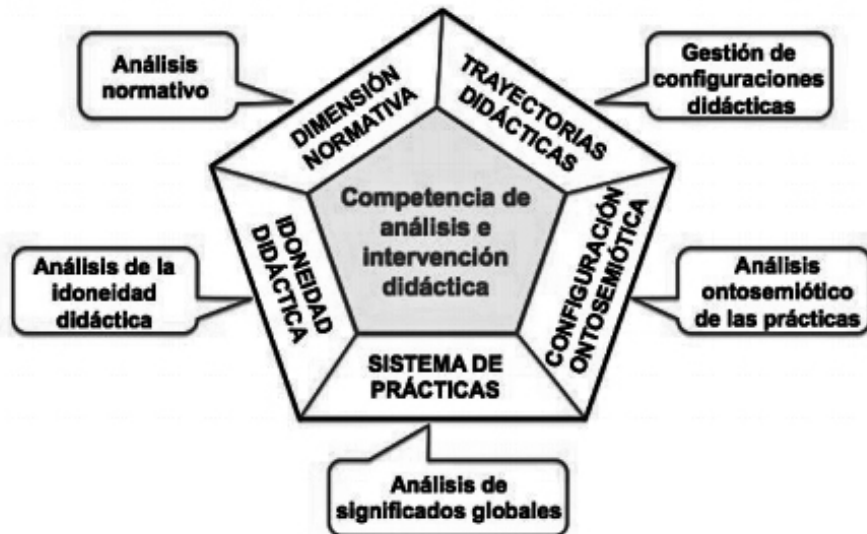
Análisis normativo

DIMENSIÓN NORMATIVA

TRAYECTORIAS DIDÁCTICAS

Gestión de configuraciones didácticas

Competencia de análisis e intervención didáctica

Análisis de la idoneidad didáctica

IDONEIDAD DIDÁCTICA

CONFIGURACIÓN ONTOSEMIÓTICA

Análisis ontosemiótico de las prácticas

SISTEMA DE PRÁCTICAS

Análisis de significados globales